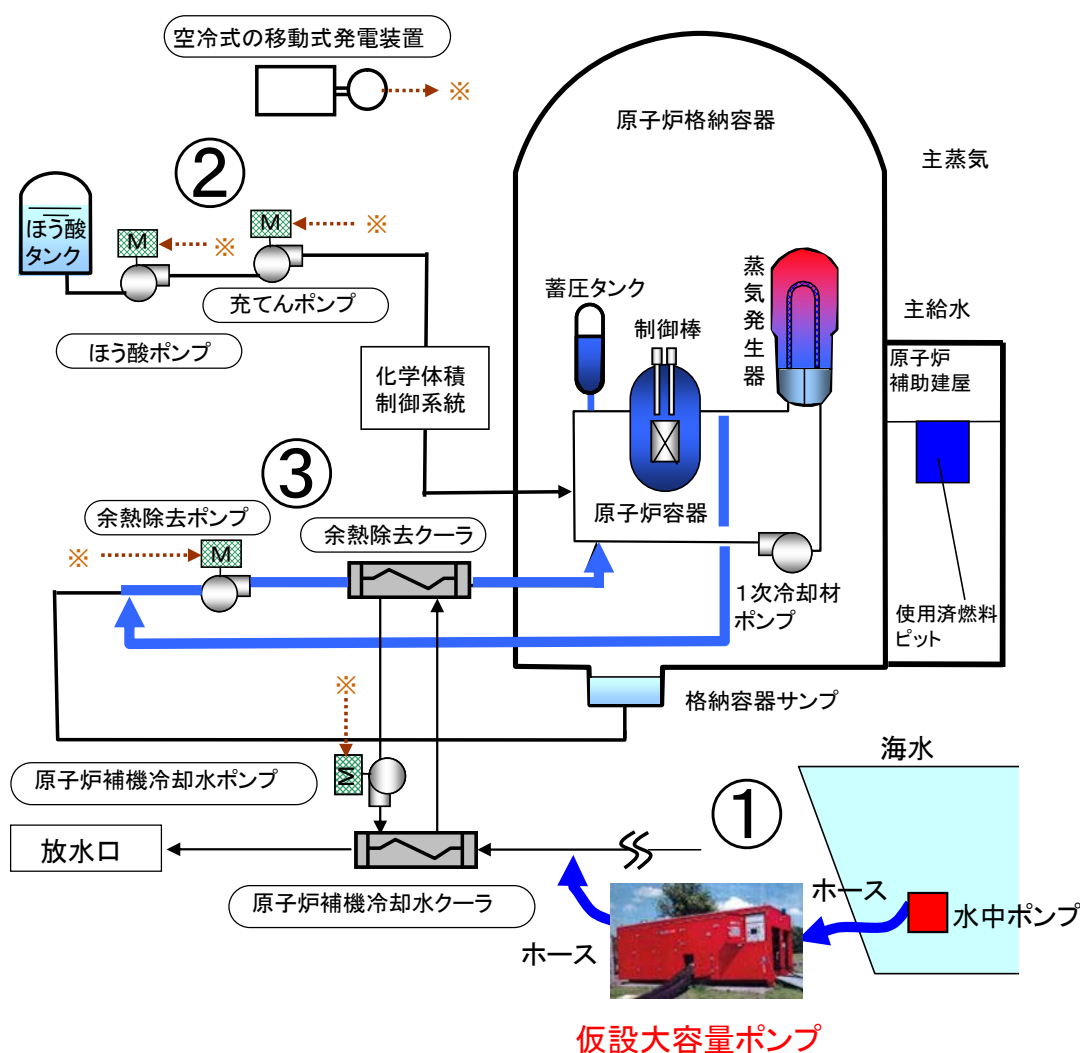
空冷式の移動式発電装置

※

原子炉格納容器

主蒸気

②

ほう酸タンク

M

※

M

※

充てんポンプ

ほう酸ポンプ

蓄圧タンク

制御棒

蒸気発生器

主給水

原子炉補助建屋

化学体積制御系統

③

原子炉容器

余熱除去ポンプ

余熱除去クーラ

※

M

1次冷却材ポンプ

使用済燃料ピット

格納容器サンプ

※

海水

原子炉補機冷却水ポンプ

M

①

放水口

原子炉補機冷却水クーラ

ホース

水中ポンプ

ホース

仮設大容量ポンプ